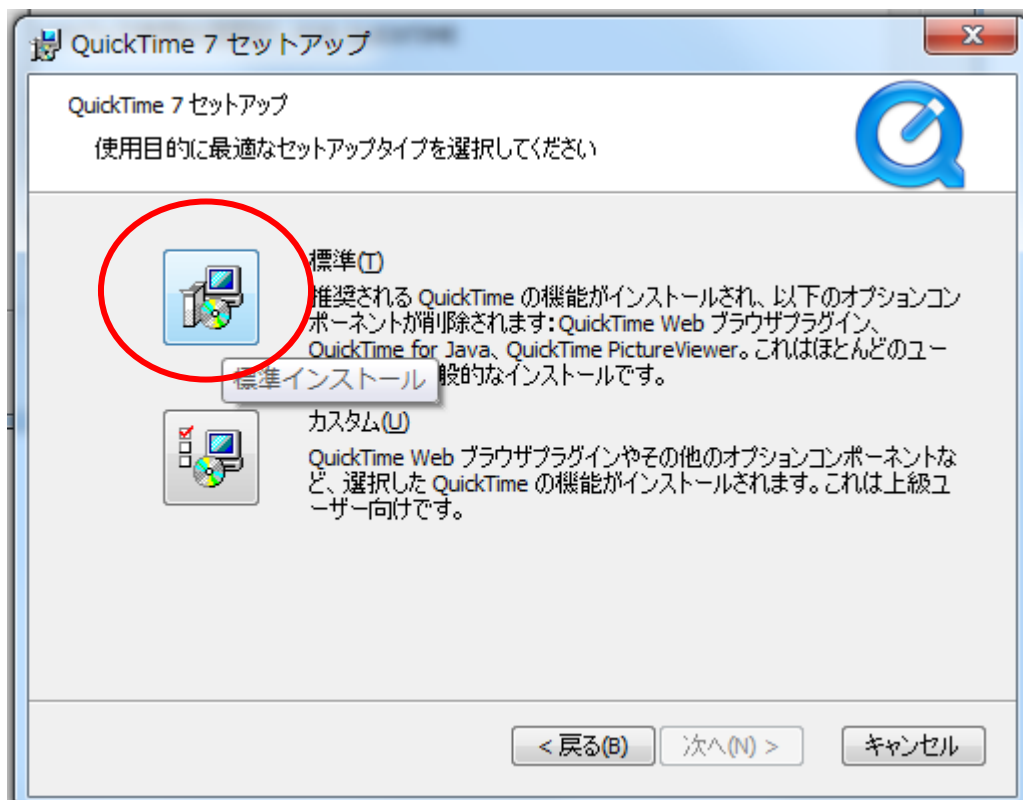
QuickTime 7 セットアップ

QuickTime 7 セットアップ

使用目的に最適なセットアップタイプを選択してください

標準(T)

推奨される QuickTime の機能がインストールされ、以下のオプションコンポーネントが削除されます: QuickTime Web ブラウザプラグイン、QuickTime for Java、QuickTime PictureViewer。これはほとんどのユー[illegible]般的なインストールです。

標準インストール

カスタム(U)

QuickTime Web ブラウザプラグインやその他のオプションコンポーネントなど、選択した QuickTime の機能がインストールされます。これは上級ユーザー向けです。

< 戻る(B)

次へ(N) >

キャンセル